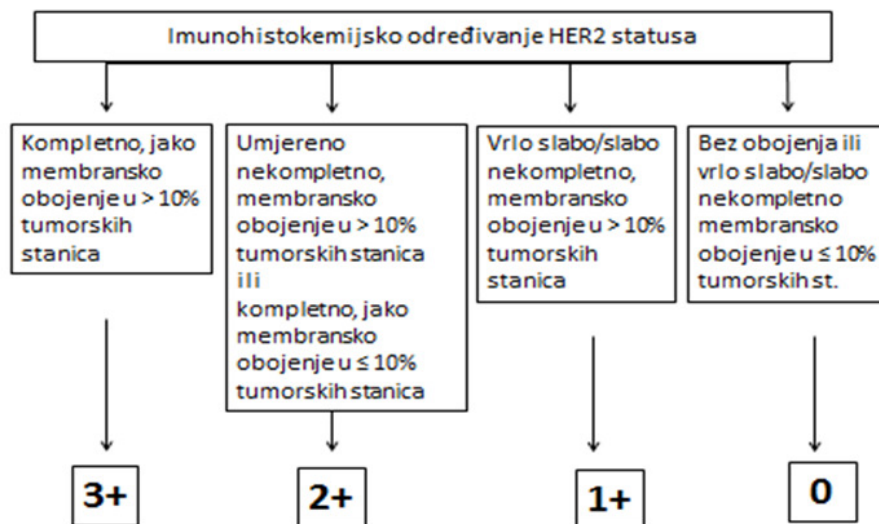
Imunohistokemijsko određivanje HER2 statusa

Kompletno, jako membransko obojenje u > 10% tumorskih stanica

Umjereno nekompletno, membransko obojenje u > 10% tumorskih stanica ili kompletno, jako membransko obojenje u ≤ 10% tumorskih stanica

Vrlo slabo/slabo nekompletno, membransko obojenje u > 10% tumorskih stanica

Bez obojenja ili vrlo slabo/slabo nekompletno membransko obojenje u ≤ 10% tumorskih st.

3+

2+

1+

0